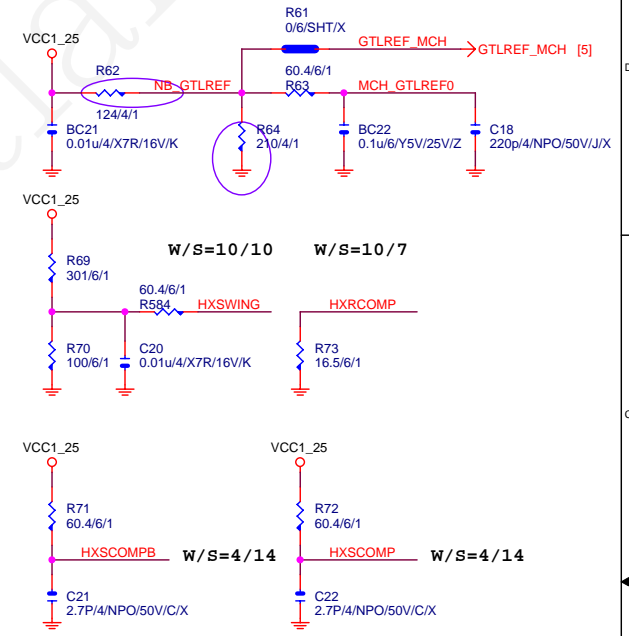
VCC1_25

R62

124/4/1

NB_GTLREF

R61
0/6/SHT/X

GTLREF_MCH

GTLREF_MCH [5]

60.4/6/1
R63

MCH_GTLREF0

BC21
0.01u/4/X7R/16V/K

R64
210/4/1

BC22
0.1u/6/Y5V/25V/Z

C18
220p/4/NPO/50V/J/X

VCC1_25

R69
301/6/1

W/S=10/10

W/S=10/7

60.4/6/1
R584

HXSWING

HXRCOMP

R70
100/6/1

C20
0.01u/4/X7R/16V/K

R73
16.5/6/1

VCC1_25

VCC1_25

R71
60.4/6/1

R72
60.4/6/1

HXSCOMPB

W/S=4/14

HXSCOMP

W/S=4/14

C21
2.7P/4/NPO/50V/C/X

C22
2.7P/4/NPO/50V/C/X